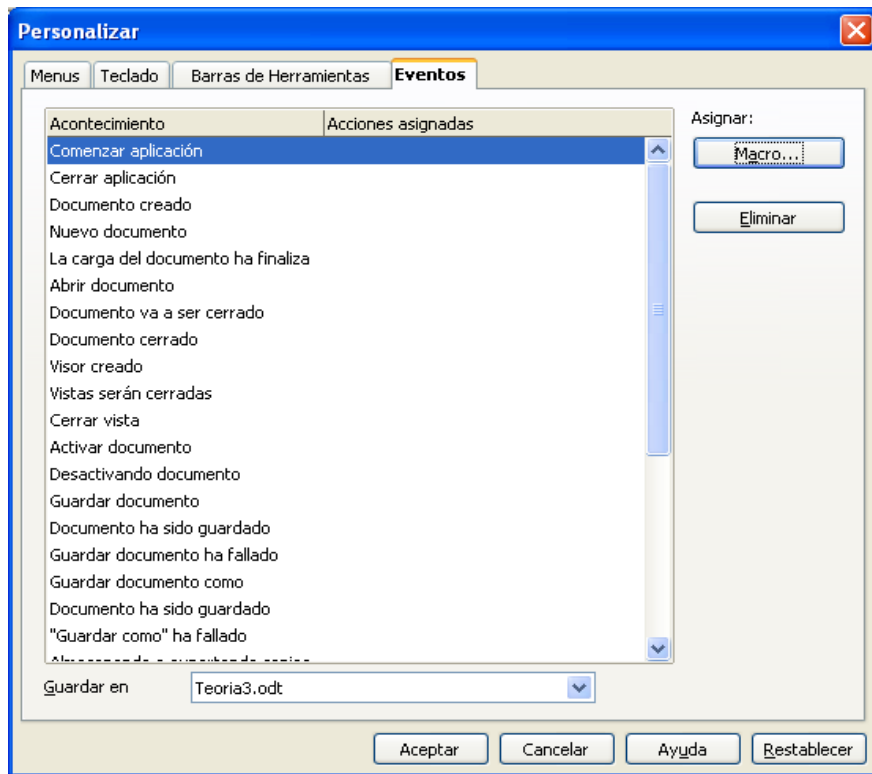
Personalizar

Menus | Teclado | Barras de Herramientas | Eventos

| Acontecimiento | Acciones asignadas |
|---|---|
| Comenzar aplicación | |
| Cerrar aplicación | |
| Documento creado | |
| Nuevo documento | |
| La carga del documento ha finaliza | |
| Abrir documento | |
| Documento va a ser cerrado | |
| Documento cerrado | |
| Visor creado | |
| Vistas serán cerradas | |
| Cerrar vista | |
| Activar documento | |
| Desactivando documento | |
| Guardar documento | |
| Documento ha sido guardado | |
| Guardar documento ha fallado | |
| Guardar documento como | |
| Documento ha sido guardado | |
| "Guardar como" ha fallado | |
| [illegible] | |

Asignar:

Macro...

Eliminar

Guardar en Teoria3.odt

Aceptar Cancelar Ayuda Restablecer